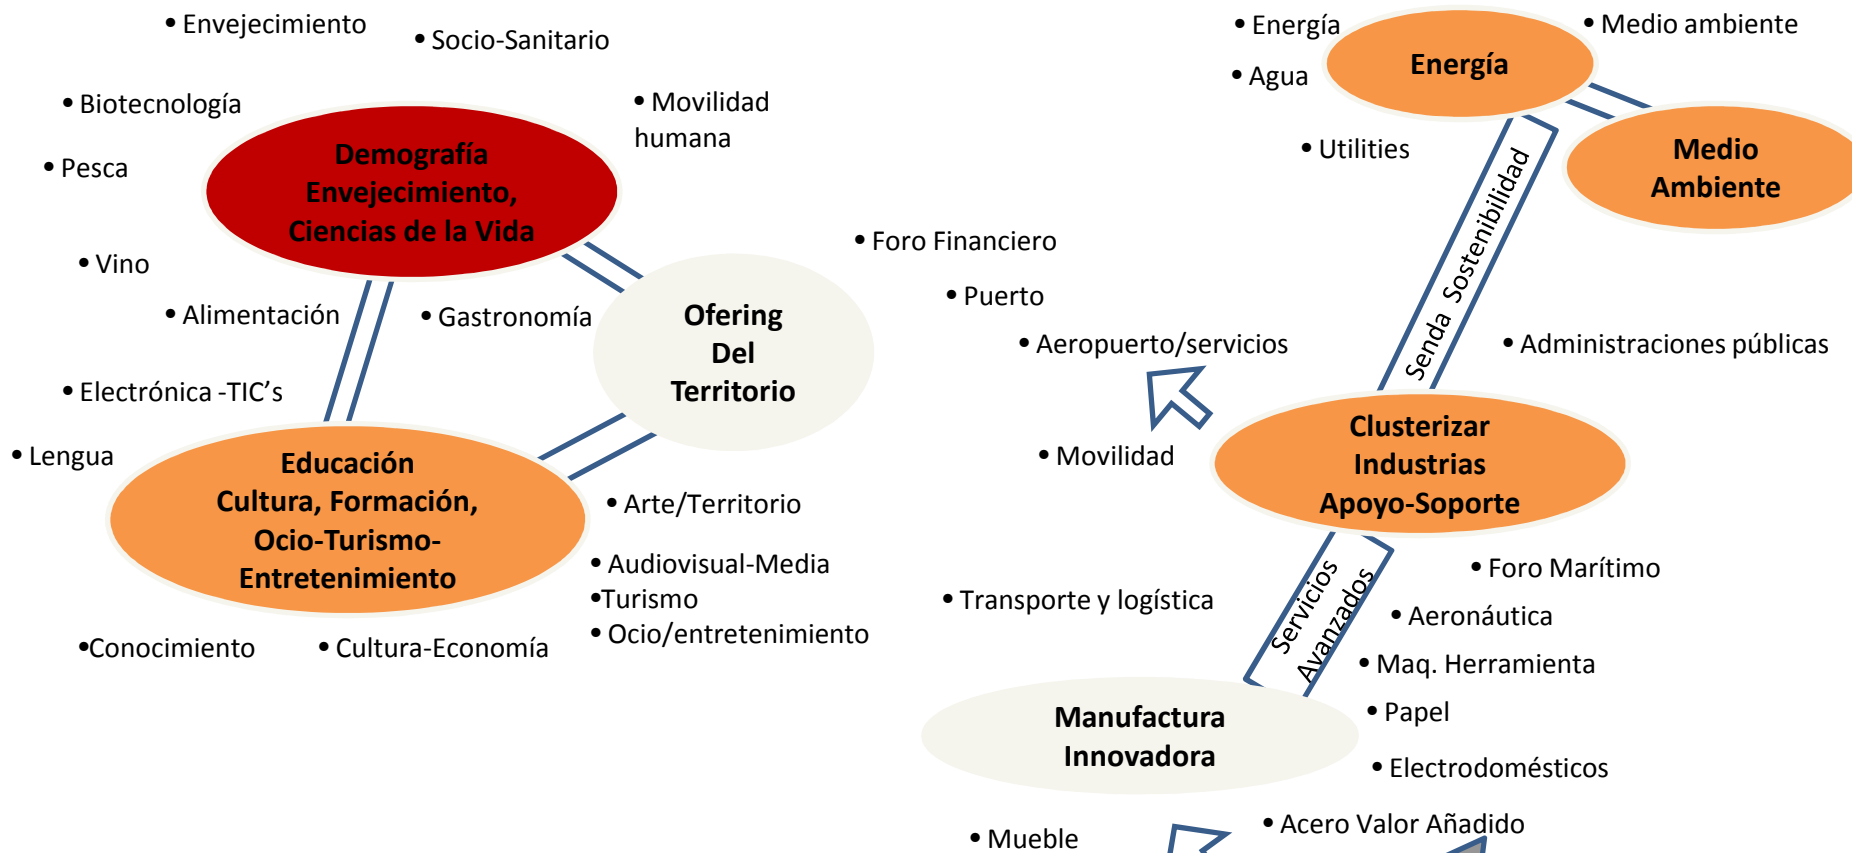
• Envejecimiento
• Socio-Sanitario
• Biotecnología
• Movilidad humana
• Pesca
Demografía Envejecimiento, Ciencias de la Vida
• Vino
• Alimentación
• Gastronomía
Ofering Del Territorio
• Electrónica -TIC's
• Lengua
Educación Cultura, Formación, Ocio-Turismo-Entretenimiento
• Arte/Territorio
• Audiovisual-Media
•Turismo
• Ocio/entretenimiento
•Conocimiento
• Cultura-Economía

• Energía
• Agua
Energía
• Medio ambiente
Medio Ambiente
• Utilities
Senda Sostenibilidad
• Foro Financiero
• Puerto
• Aeropuerto/servicios
• Administraciones públicas
• Movilidad
Clusterizar Industrias Apoyo-Soporte
• Foro Marítimo
• Transporte y logística
Servicios Avanzados
• Aeronáutica
• Maq. Herramienta
• Papel
Manufactura Innovadora
• Electrodomésticos
• Acero Valor Añadido
• Mueble